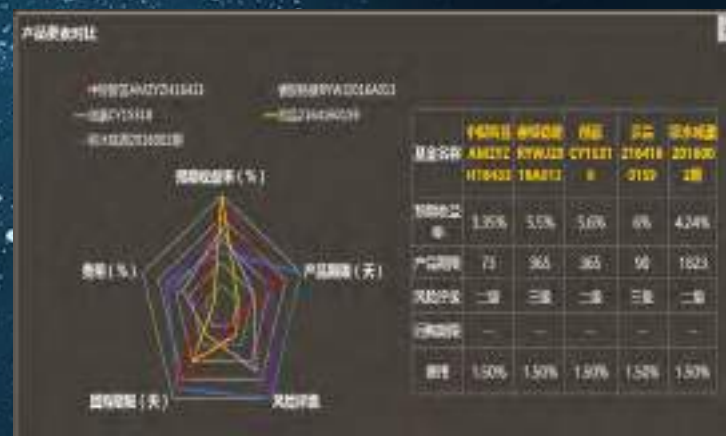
产品要素对比

中投智富AMZY2416433　　银河融通RYW2016A013

一体鑫CY15318　　一投达216416159

投资分发产品201600003期

预期收益率（%）

产品期限（天）

风险评级

回购期限（天）

费率（%）

| 基金名称 | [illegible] AMZYZ H16433 | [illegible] RYWU20 16A013 | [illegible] CY1531 8 | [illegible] 216416 0159 | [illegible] 201600 3期 |
|---|---|---|---|---|---|
| 预期收益率 | 5.35% | 5.5% | 5.6% | 6% | 4.24% |
| 产品期限 | 73 | 365 | 365 | 90 | 1823 |
| 风险评级 | 二级 | 三级 | 二级 | 三级 | 二级 |
| 回购期限 | -- | -- | -- | -- | -- |
| 费率 | 1.50% | 1.50% | 1.50% | 1.50% | 1.50% |